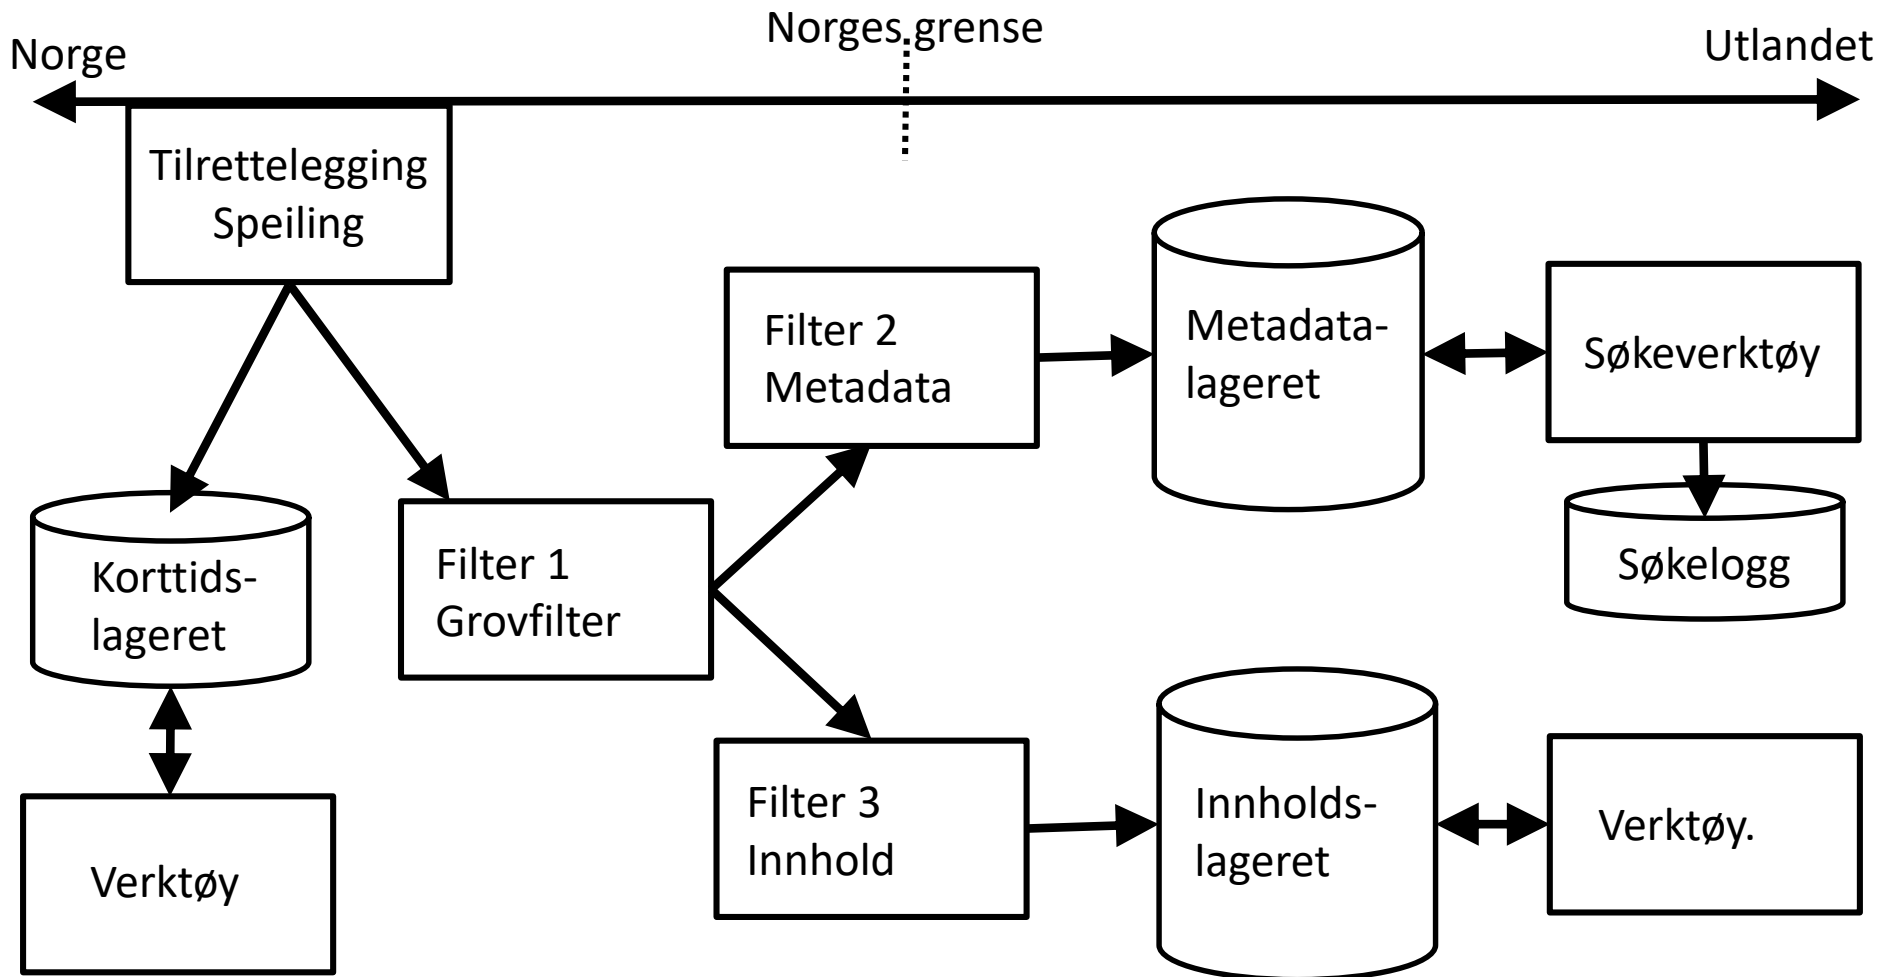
Norges grense
Norge
Utlandet

Tilrettelegging
Speiling

Filter 2
Metadata

Metadata-
lageret

Søkeverktøy

Søkelogg

Korttids-
lageret

Filter 1
Grovfilter

Verktøy

Filter 3
Innhold

Innholds-
lageret

Verktøy.